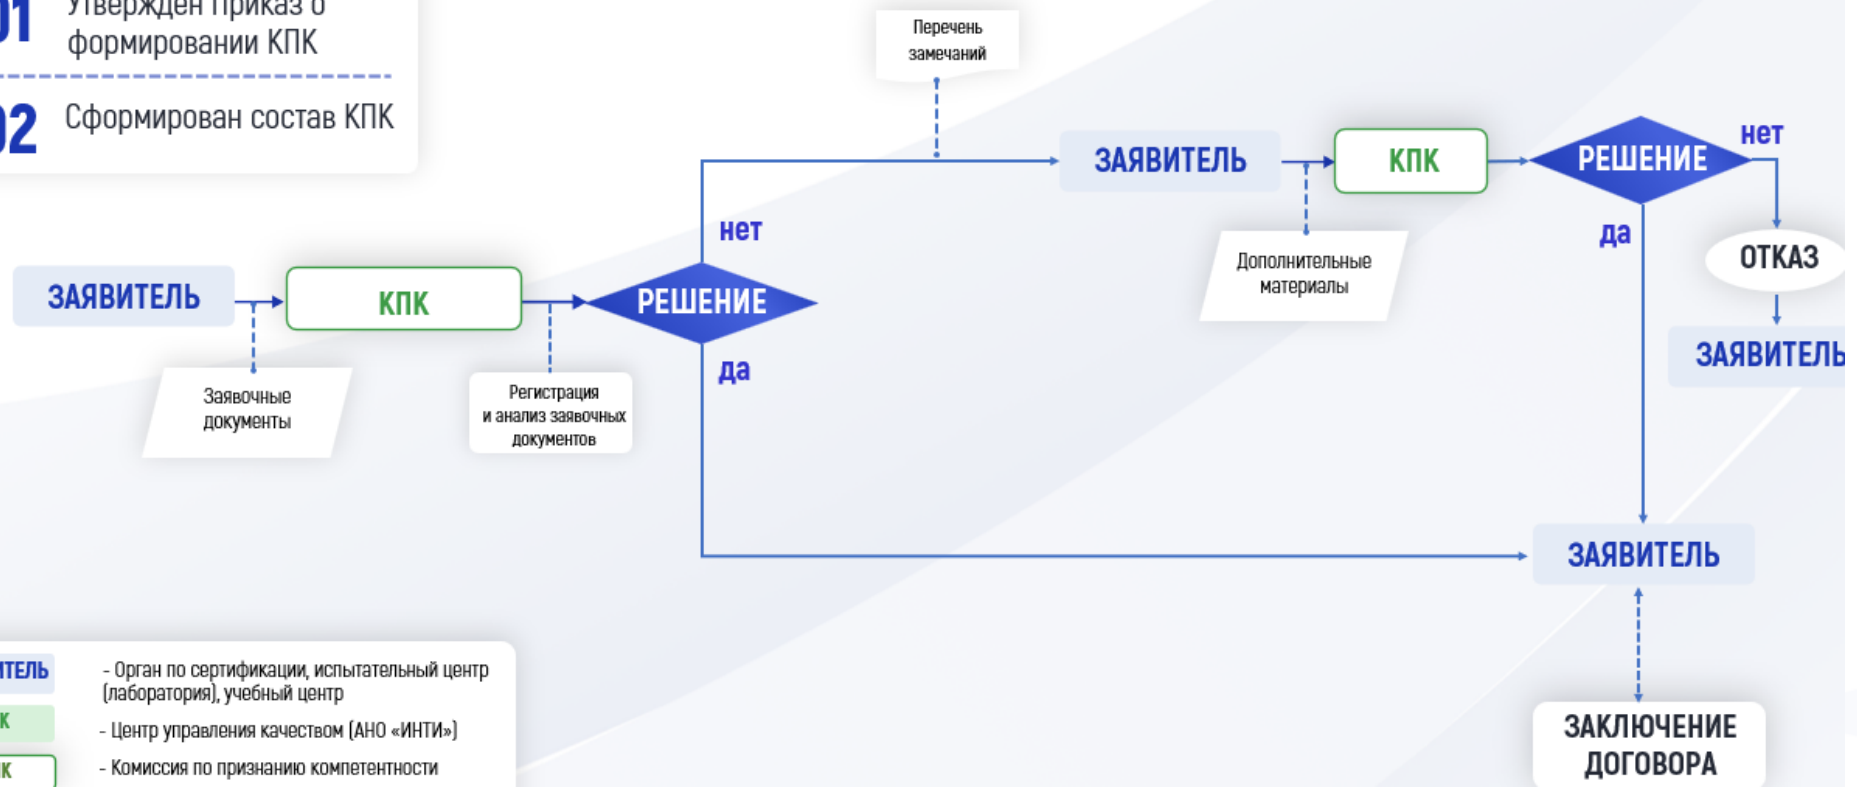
01 Утвержден приказ о формировании КПК

02 Сформирован состав КПК

Перечень замечаний

ЗАЯВИТЕЛЬ

КПК

РЕШЕНИЕ

нет

да

ОТКАЗ

ЗАЯВИТЕЛЬ

Дополнительные материалы

нет

ЗАЯВИТЕЛЬ

КПК

РЕШЕНИЕ

да

Заявочные документы

Регистрация и анализ заявочных документов

ЗАЯВИТЕЛЬ

ЗАКЛЮЧЕНИЕ ДОГОВОРА

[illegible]ТЕЛЬ - Орган по сертификации, испытательный центр (лаборатория), учебный центр

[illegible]К - Центр управления качеством (АНО «ИНТИ»)

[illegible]К - Комиссия по признанию компетентности